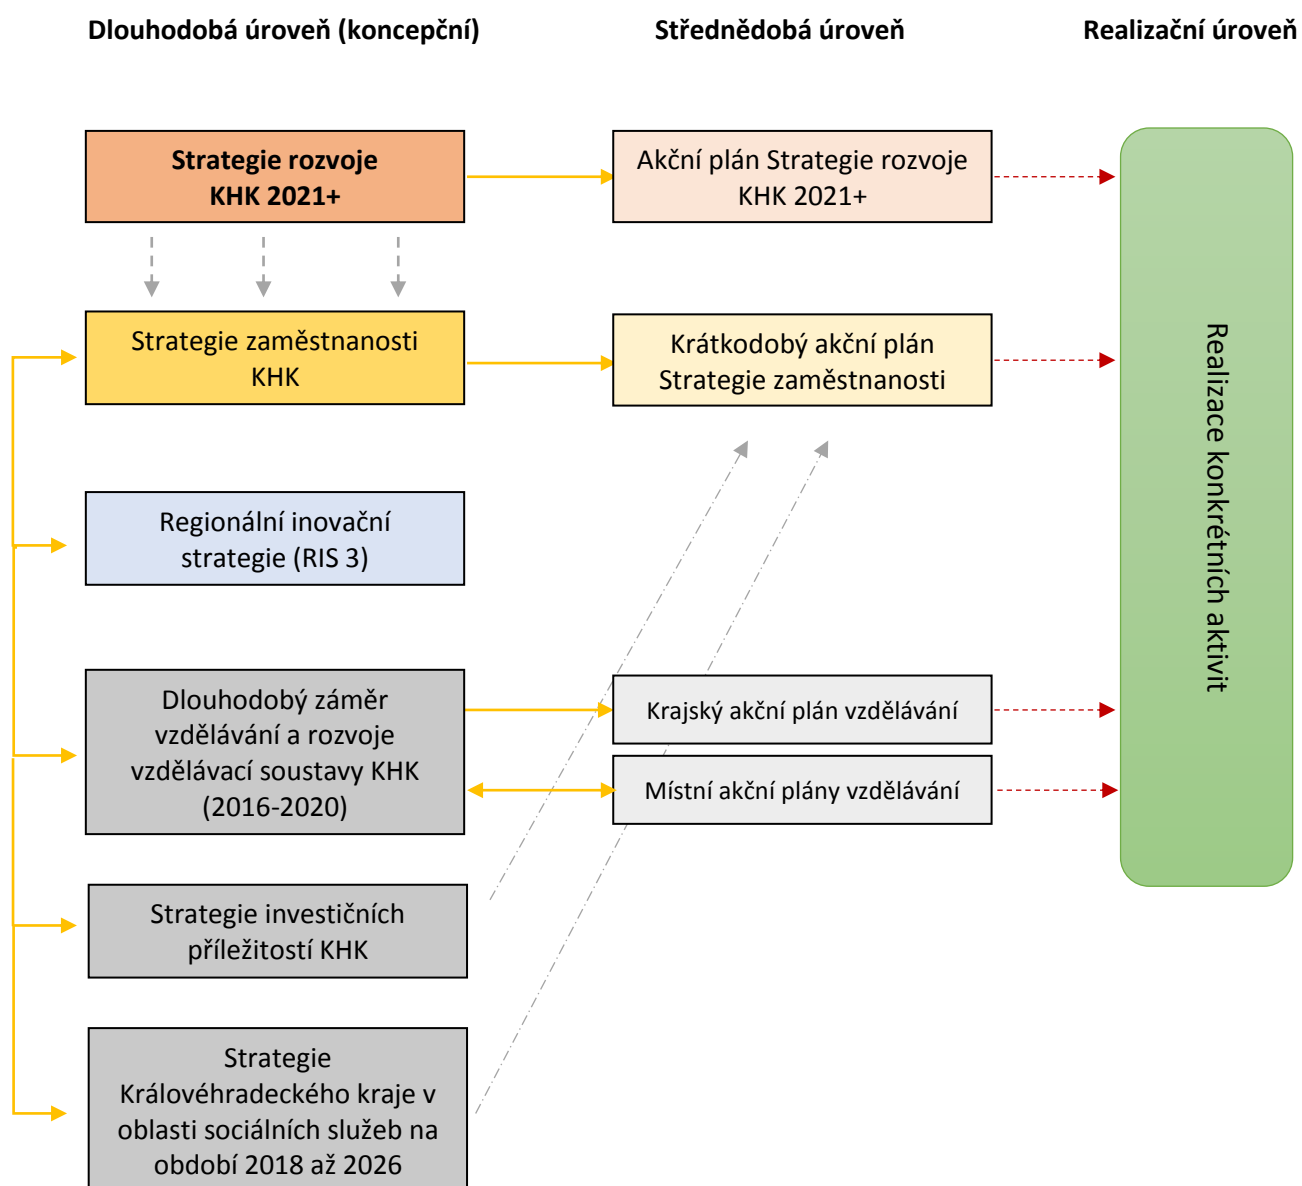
Dlouhodobá úroveň (koncepční)

Střednědobá úroveň

Realizační úroveň

Strategie rozvoje KHK 2021+

Akční plán Strategie rozvoje KHK 2021+

Strategie zaměstnanosti KHK

Krátkodobý akční plán Strategie zaměstnanosti

Regionální inovační strategie (RIS 3)

Dlouhodobý záměr vzdělávání a rozvoje vzdělávací soustavy KHK (2016-2020)

Krajský akční plán vzdělávání

Místní akční plány vzdělávání

Strategie investičních příležitostí KHK

Strategie Královéhradeckého kraje v oblasti sociálních služeb na období 2018 až 2026

Realizace konkrétních aktivit